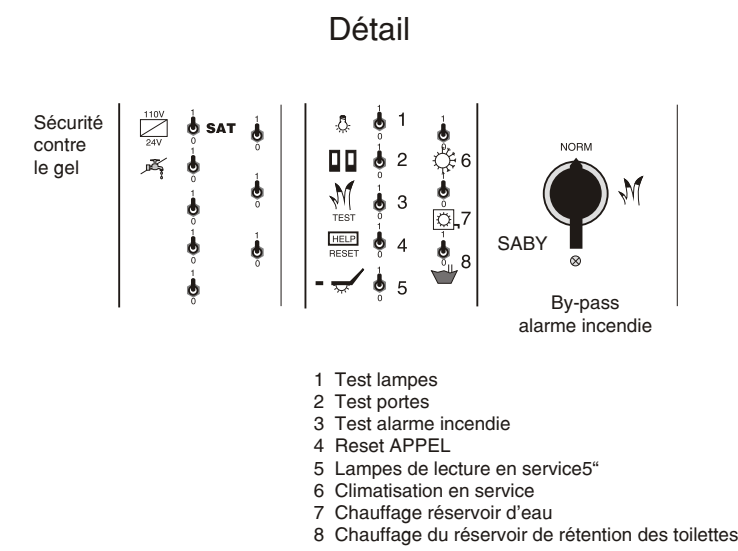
Détail

Sécurité contre le gel

110V
24V

SAT

1
0

1 2 3 4 5 6 7 8

TEST

HELP
RESET

NORM

SABY

By-pass alarme incendie

1 Test lampes
2 Test portes
3 Test alarme incendie
4 Reset APPEL
5 Lampes de lecture en service5“
6 Climatisation en service
7 Chauffage réservoir d’eau
8 Chauffage du réservoir de rétention des toilettes